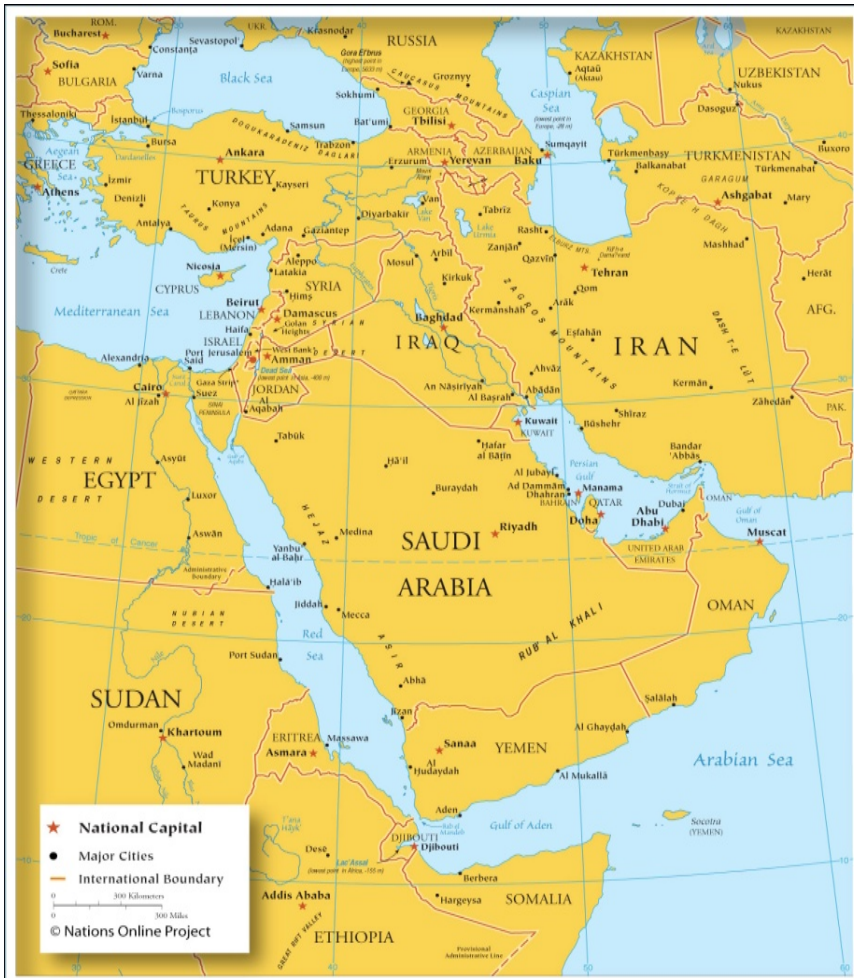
ROM.
Bucharest
Sevastopol
UKR.
Krasnodar
RUSSIA
KAZAKHSTAN
KAZAKHSTAN
Sofia
Constanța
Gora El'brus
BULGARIA
Varna
Black Sea
Groznyy
Aqtaū (Aktau)
UZBEKISTAN
Nukus
Sokhumi
CAUCASUS MOUNTAINS
Caspian Sea
Dasoguz
Thessaloniki
Istanbul
Bosporus
Samsun
Bat'umi
GEORGIA
Tbilisi
Bursa
DOGUKARADENIZ DAGLARI
Trabzon
ARMENIA
AZERBAIJAN
Sumqayit
Türkmenbaşy
TURKMENISTAN
Buxoro
Aegean Sea
Dardanelles
Ankara
Erzurum
Yerevan
Baku
Balkanabat
Türkmenabat
GREECE
Izmir
TURKEY
Kayseri
GARAGUM
Athens
Denizli
Van
Tabriz
KOPET DAGH
Ashgabat
Mary
Konya
Diyarbakir
Lake Urmia
Rasht
Antalya
TAURUS MOUNTAINS
Adana
Gaziantep
Zanjān
ELBURZ MTS.
Crete
Içel (Mersin)
Aleppo
Mosul
Arbil
Qazvin
Tehran
Mashhad
Herāt
Nicosia
Latakia
Kirkuk
CYPRUS
SYRIA
Qom
Mediterranean Sea
Beirut
Hims
ZAGROS MOUNTAINS
Kermānshāh
Arāk
AFG.
LEBANON
Damascus
Golan Heights
Baghdad
Eşfahān
Haifa
SYRIAN DESERT
IRAQ
IRAN
ISRAEL
Alexandria
Port Said
Jerusalem
West Bank
Amman
DASHT-E LŪT
Dead Sea
Ahvāz
Cairo
Gaza Strip
Suez
JORDAN
An Nāşirīyah
Ābādān
Kermān
Al Jīzah
SINAI PENINSULA
Al Aqabah
Al Başrah
Shīrāz
Zāhedān
PAK.
Kuwait
Tabūk
KUWAIT
Būshehr
Hafar al Bāţin
Bandar 'Abbās
WESTERN DESERT
Asyūţ
Hā'il
Al Jubayl
Persian Gulf
EGYPT
Ad Dammām
Manama
Luxor
Buraydah
Dhahran
BAHRAIN
QATAR
Doha
Abu Dhabi
Dubai
OMAN
Riyadh
Gulf of Oman
HEJAZ
Tropic of Cancer
Aswān
Medina
SAUDI
Muscat
Yanbu al Baḩr
UNITED ARAB EMIRATES
Administrative Boundary
ARABIA
Halā'ib
NUBIAN DESERT
Jiddah
Mecca
OMAN
ASIR
RUB' AL KHALI
Port Sudan
Red Sea
Abhā
SUDAN
Şalālah
Omdurman
Jīzān
Khartoum
Al Ghaydah
ERITREA
Massawa
Sanaa
YEMEN
Asmara
Wad Madani
Al Ḩudaydah
Al Mukallā
Arabian Sea
Aden
Gulf of Aden
Socotra (YEMEN)
National Capital
Major Cities
International Boundary
Desē
DJIBOUTI
Djibouti
Lac Assal
300 Kilometers
300 Miles
Addis Ababa
Berbera
SOMALIA
Hargeysa
© Nations Online Project
ETHIOPIA
GREAT RIFT VALLEY
Provisional Administrative Line